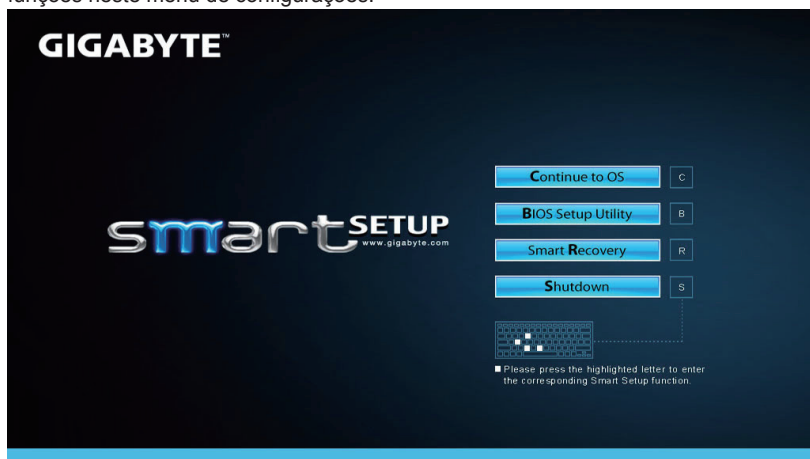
funções neste menu de configurações.

GIGABYTE™

smart SETUP
www.gigabyte.com

Continue to OS C

BIOS Setup Utility B

Smart Recovery R

Shutdown S

Please press the highlighted letter to enter the corresponding Smart Setup function.